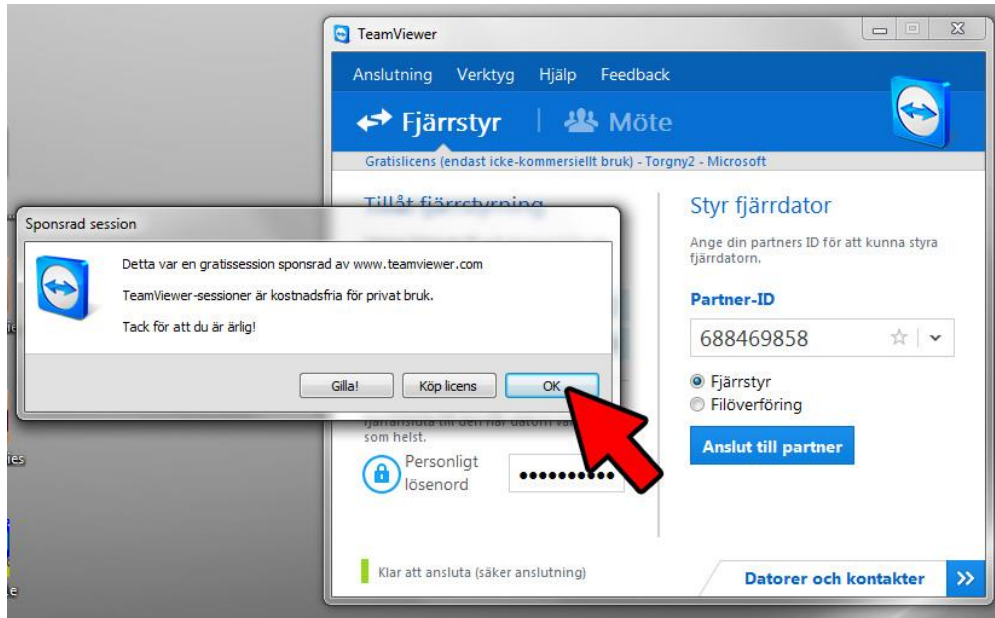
TeamViewer

Anslutning Verktyg Hjälp Feedback

Fjärrstyr | Möte

Gratislicens (endast icke-kommersiellt bruk) - Torgny2 - Microsoft

Tillåt fjärrstyrning

Sponsrad session

Detta var en gratissession sponsrad av www.teamviewer.com

TeamViewer-sessioner är kostnadsfria för privat bruk.

Tack för att du är ärlig!

Gilla! Köp licens OK

fjärranslutа till den här datorn var som helst.

Personligt lösenord

Styr fjärrdator

Ange din partners ID för att kunna styra fjärrdatorn.

Partner-ID

688469858

Fjärrstyr

Filöverföring

Anslut till partner

Klar att ansluta (säker anslutning)

Datorer och kontakter

ies

e